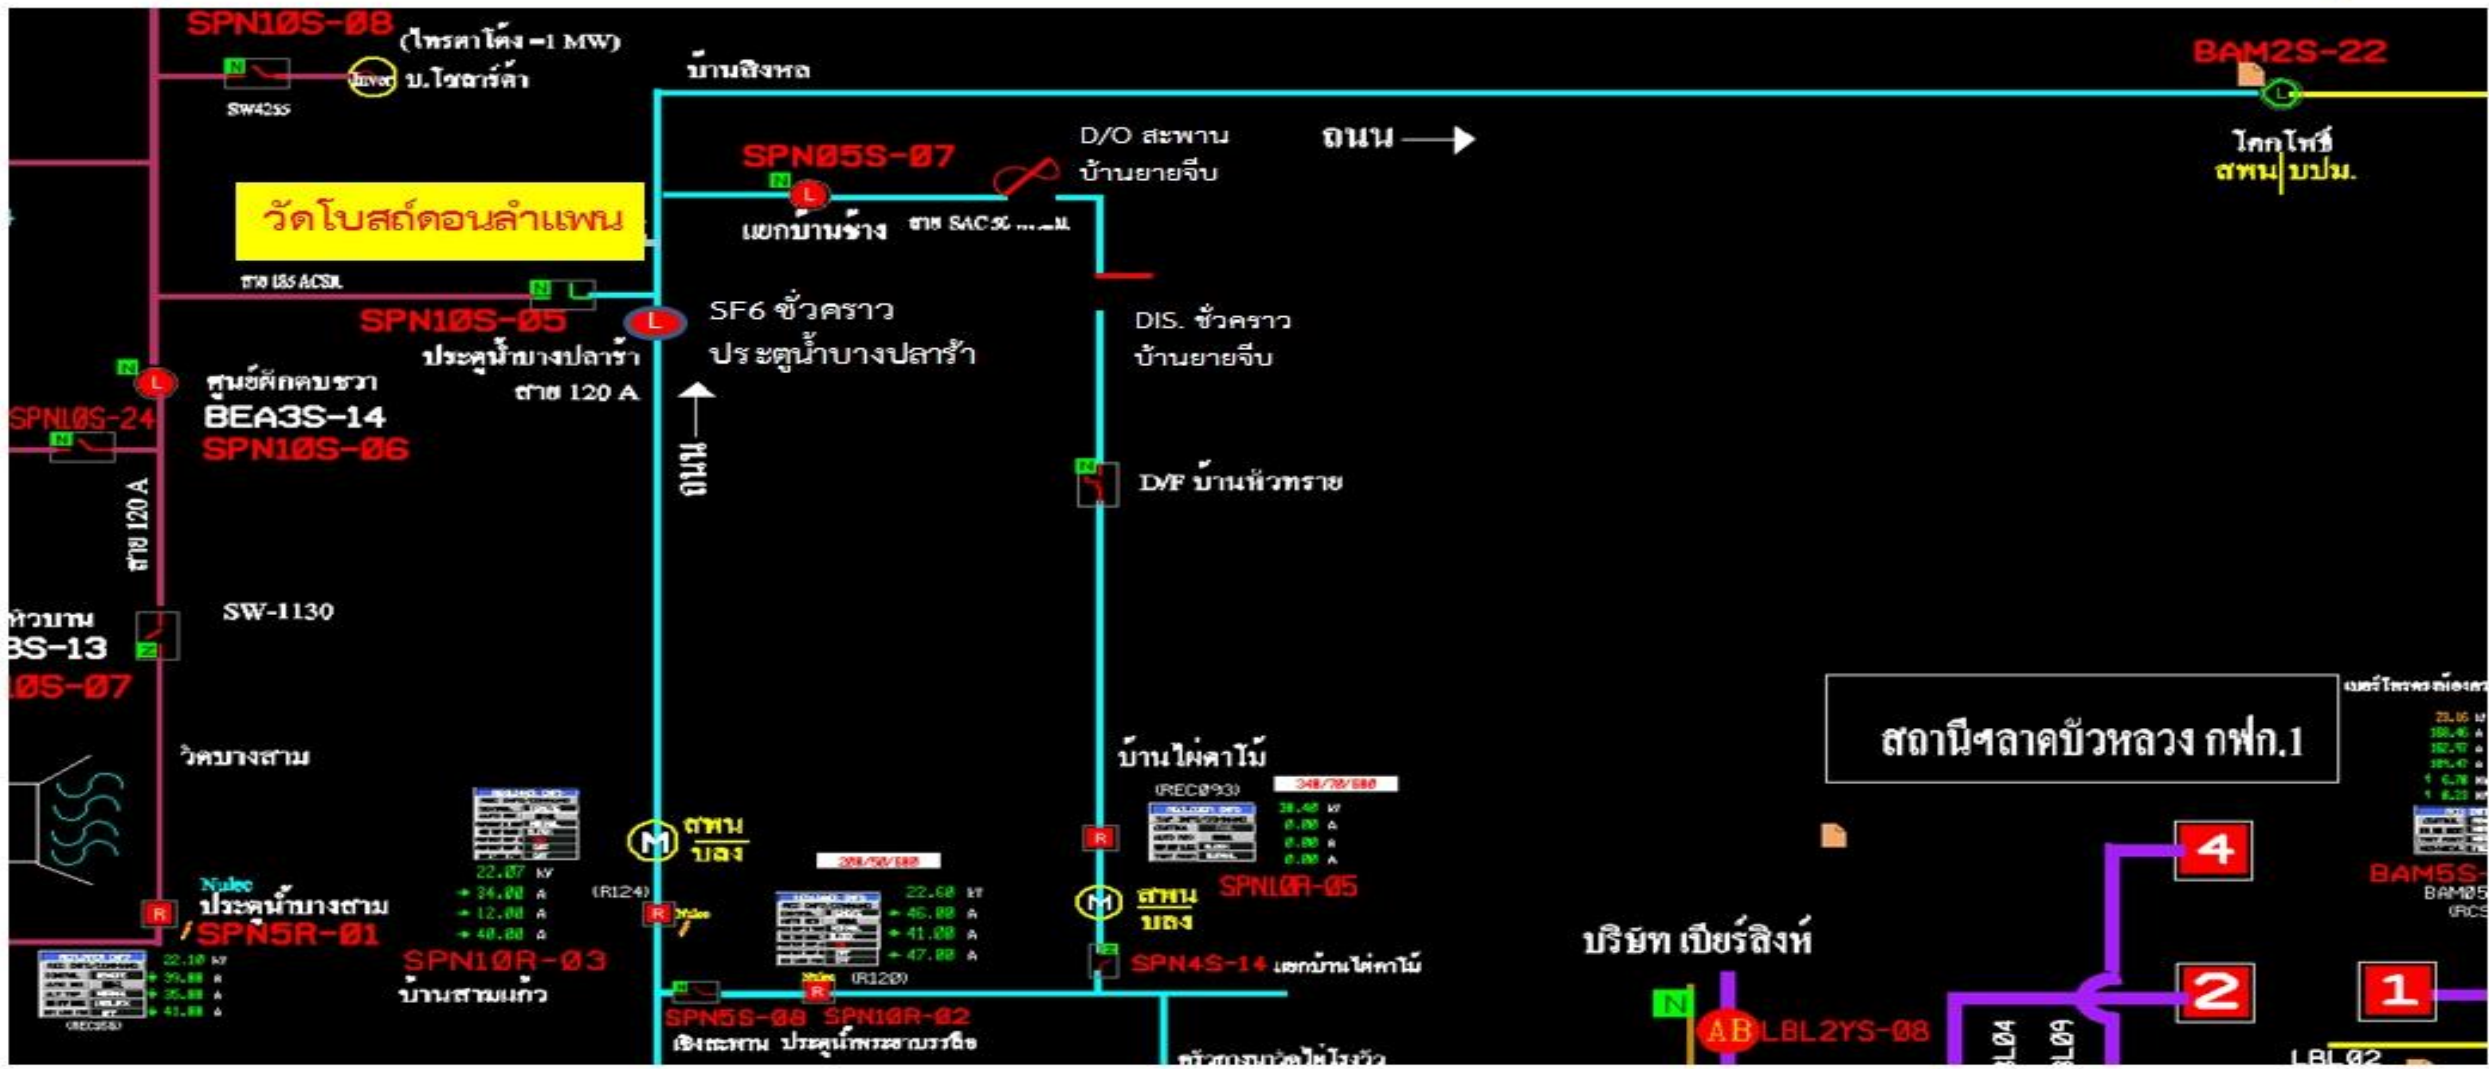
SPN10S-08
(โซลาโต้ง -1 MW)
N
Inver
บ.โซลาร์ค้า
SW4255
บ้านสิงหล
BAM2S-22
L
โคกโพธิ์
สพน|บปม.
D/O สะพาน
บ้านยายจีบ
ถนน →
SPN05S-07
N
L
แยกบ้านช้าง
สาย SAC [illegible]
วัดโบสถ์ดอนลำแพน
สาย 185 ACSR
N L
SPN10S-05
L
SF6 ชั่วคราว
ประตูน้ำบางปลาร้า
DIS. ชั่วคราว
บ้านยายจีบ
ประตูน้ำบางปลาร้า
สาย 120 A
N
L
ศูนย์ผักคบชวา
BEA3S-14
SPN10S-24
SPN10S-06
N
ถนน
N
D/F บ้านหัวทราย
สาย 120 A
SW-1130
หัวบาน
3S-13
10S-07
วัดบางสาม
สถานีฯลาดบัวหลวง กฟภ.1
บ้านไผ่คาโม้
(REC093)
M
สพน
บลง
R
SPN10R-05
M
สพน
บลง
4
Nulec
ประตูน้ำบางสาม
SPN5R-01
R
22.07 kV
34.00 A
12.00 A
40.00 A
(R124)
R
Nulec
22.60 kV
46.00 A
41.00 A
47.00 A
(R120)
30.40 kV
0.00 A
0.00 A
0.00 A
BAM5S-
BAM05
SPN10R-03
บ้านสามแก้ว
22.10 kV
39.00 A
35.00 A
41.00 A
(REC058)
N
R
Nulec
SPN5S-08
SPN10R-02
เชิงสะพาน
ประตูน้ำพระยาบรรลือ
SPN4S-14 แยกบ้านไผ่คาโม้
บริษัท เบียร์สิงห์
N
AB LBL2YS-08
LBL04
LBL09
2
1
LBL02